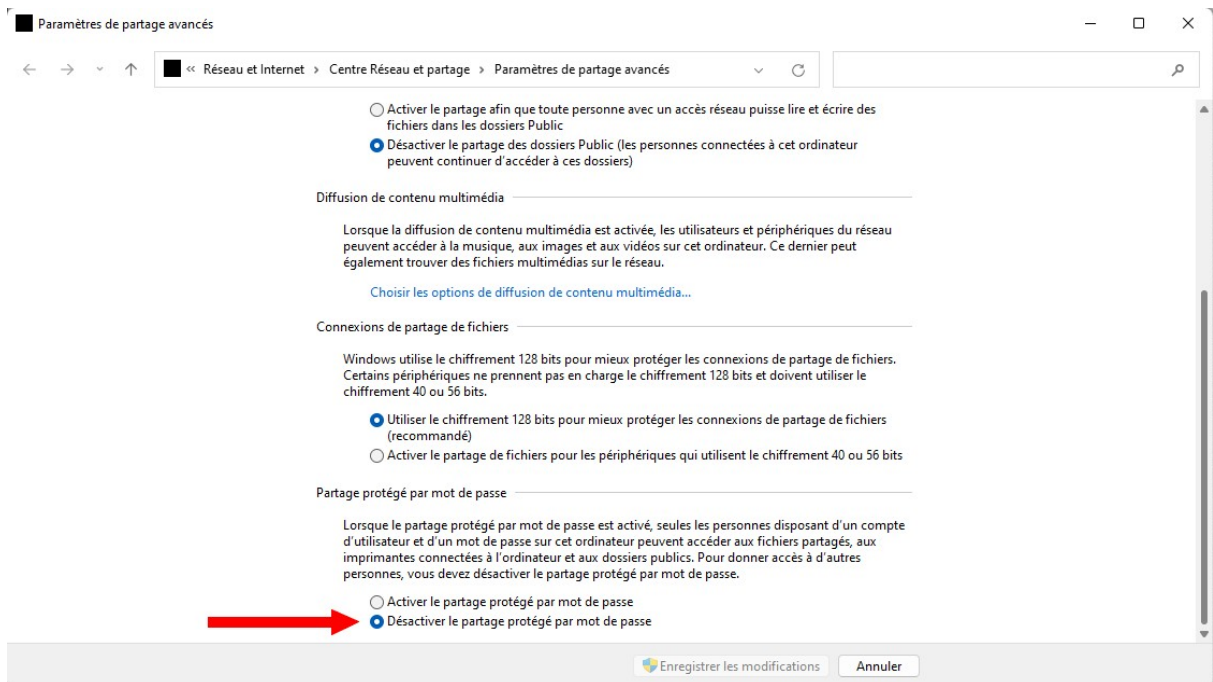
Paramètres de partage avancés

« Réseau et Internet › Centre Réseau et partage › Paramètres de partage avancés

Activer le partage afin que toute personne avec un accès réseau puisse lire et écrire des fichiers dans les dossiers Public

Désactiver le partage des dossiers Public (les personnes connectées à cet ordinateur peuvent continuer d'accéder à ces dossiers)

Diffusion de contenu multimédia

Lorsque la diffusion de contenu multimédia est activée, les utilisateurs et périphériques du réseau peuvent accéder à la musique, aux images et aux vidéos sur cet ordinateur. Ce dernier peut également trouver des fichiers multimédias sur le réseau.

Choisir les options de diffusion de contenu multimédia...

Connexions de partage de fichiers

Windows utilise le chiffrement 128 bits pour mieux protéger les connexions de partage de fichiers. Certains périphériques ne prennent pas en charge le chiffrement 128 bits et doivent utiliser le chiffrement 40 ou 56 bits.

Utiliser le chiffrement 128 bits pour mieux protéger les connexions de partage de fichiers (recommandé)

Activer le partage de fichiers pour les périphériques qui utilisent le chiffrement 40 ou 56 bits

Partage protégé par mot de passe

Lorsque le partage protégé par mot de passe est activé, seules les personnes disposant d'un compte d'utilisateur et d'un mot de passe sur cet ordinateur peuvent accéder aux fichiers partagés, aux imprimantes connectées à l'ordinateur et aux dossiers publics. Pour donner accès à d'autres personnes, vous devez désactiver le partage protégé par mot de passe.

Activer le partage protégé par mot de passe

Désactiver le partage protégé par mot de passe

Enregistrer les modifications

Annuler